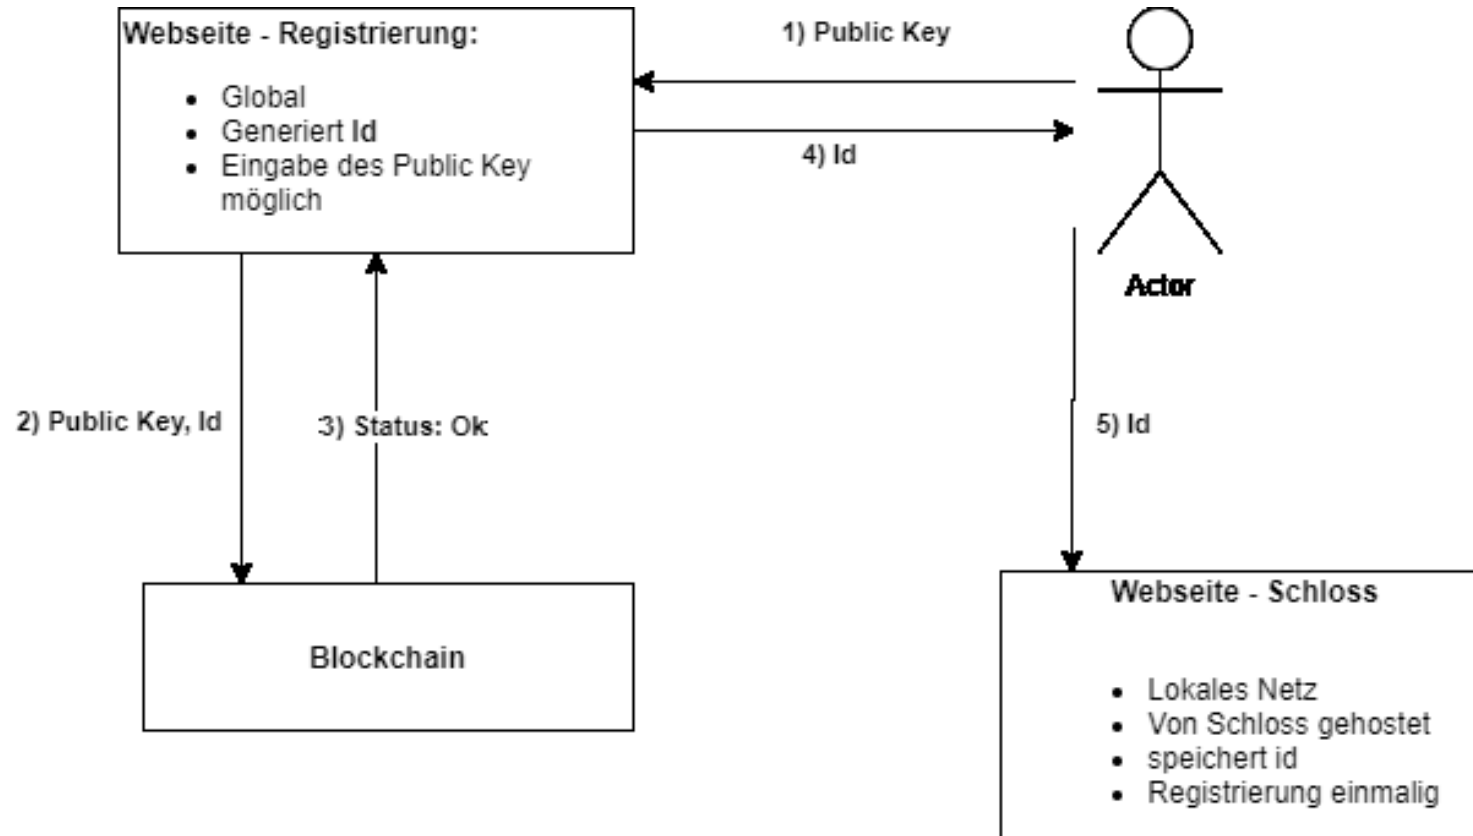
Webseite - Registrierung:

- Global
- Generiert Id
- Eingabe des Public Key möglich

1) Public Key

4) Id

Actor

2) Public Key, Id

3) Status: Ok

5) Id

Blockchain

Webseite - Schloss

- Lokales Netz
- Von Schloss gehostet
- speichert id
- Registrierung einmalig